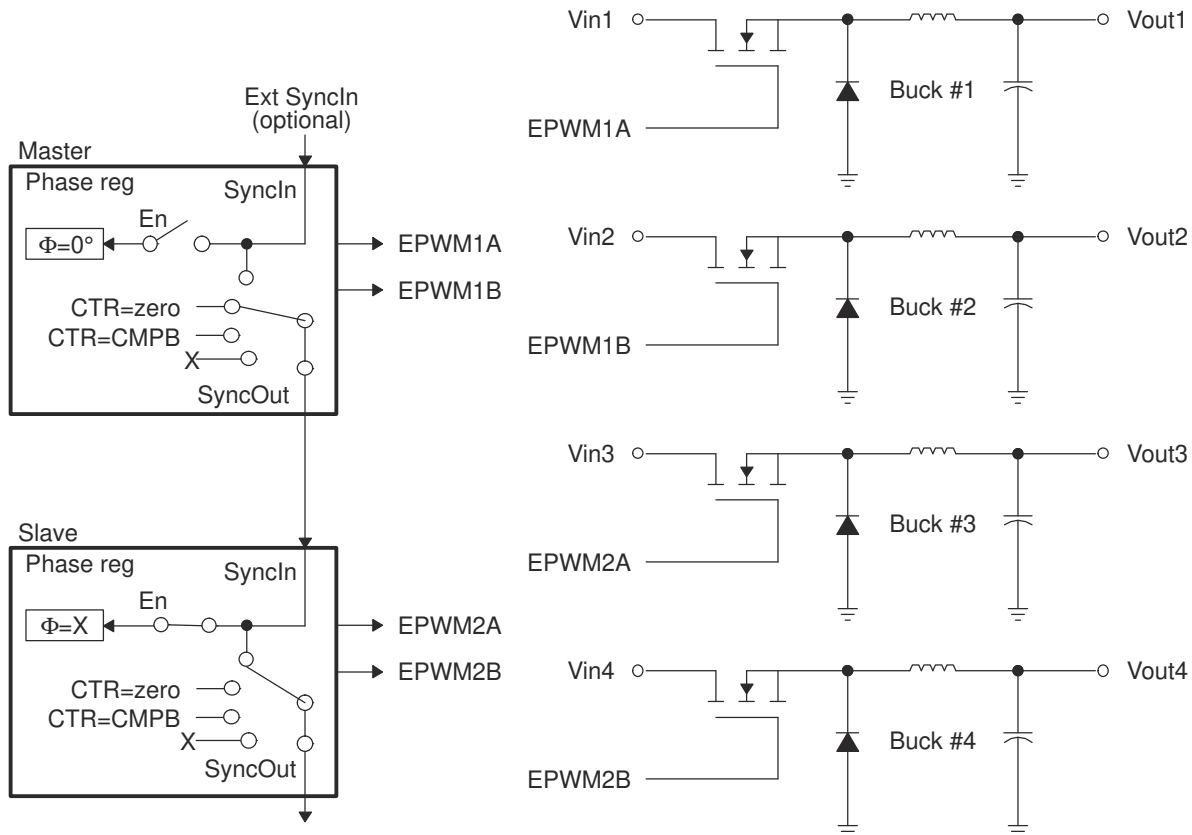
Ext SyncIn
(optional)

Master

Phase reg

SyncIn

En

$\Phi$=0°

EPWM1A

EPWM1B

CTR=zero

CTR=CMPB

X

SyncOut

Slave

Phase reg

SyncIn

En

$\Phi$=X

EPWM2A

EPWM2B

CTR=zero

CTR=CMPB

X

SyncOut

Vin1

Vout1

Buck #1

EPWM1A

Vin2

Vout2

Buck #2

EPWM1B

Vin3

Vout3

Buck #3

EPWM2A

Vin4

Vout4

Buck #4

EPWM2B